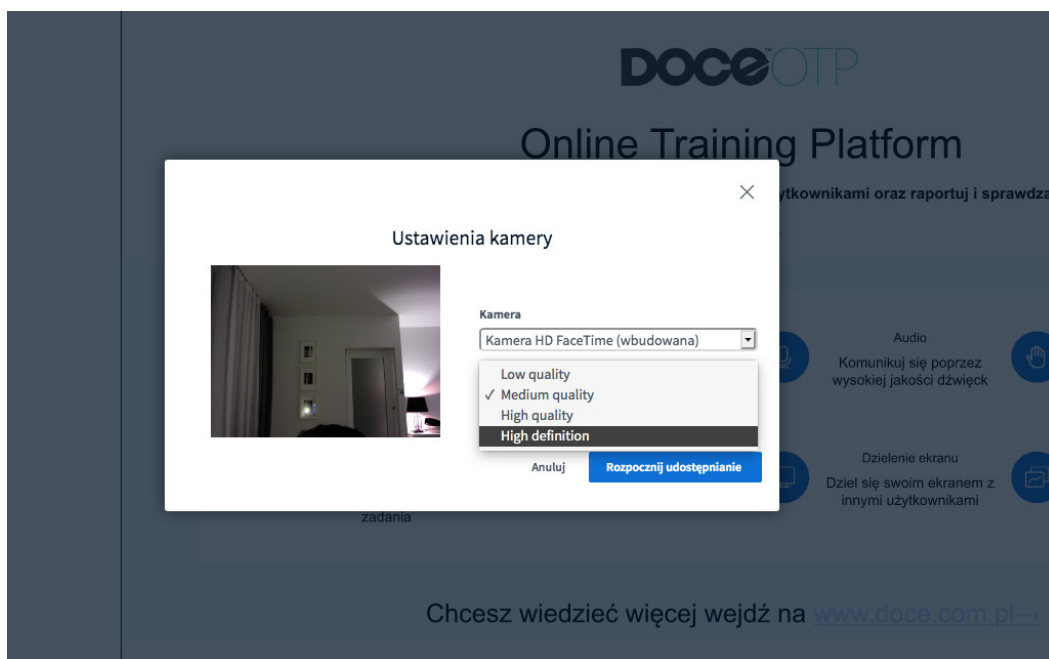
DOCE OTP

Online Training Platform

ytkownikami oraz raportuj i sprawdza

Ustawienia kamery

×

Kamera

Kamera HD FaceTime (wbudowana)

Low quality
✓ Medium quality
High quality
High definition

Anuluj

Rozpocznij udostępnianie

Audio
Komunikuj się poprzez wysokiej jakości dźwięck

Dzielenie ekranu
Dziel się swoim ekranem z innymi użytkownikami

zadania

Chcesz wiedzieć więcej wejdź na www.doce.com.pl→